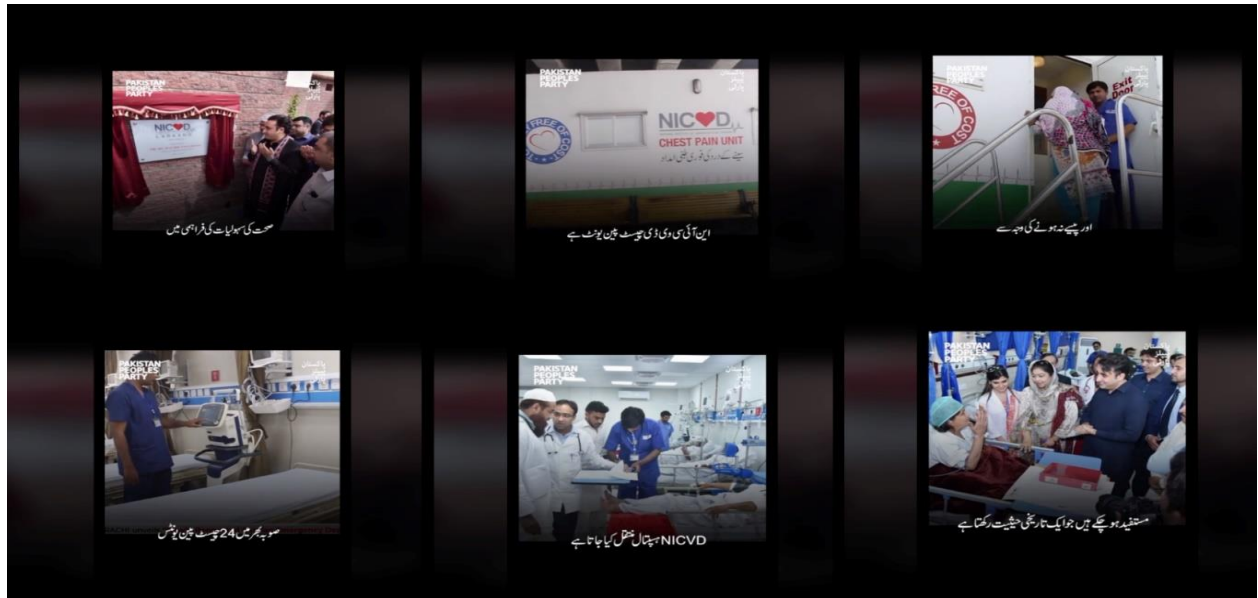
PAKISTAN PEOPLES PARTY

NICVD

صحت کی سہولیات کی فراہمی میں

PAKISTAN PEOPLES PARTY

FREE OF COST

NICVD

CHEST PAIN UNIT

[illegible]

این آئی سی وی ڈی چیسٹ پین یونٹ ہے

PAKISTAN PEOPLES PARTY

FREE OF COST

Exit Door

اور پیسے نہ ہونے کی وجہ سے

PAKISTAN PEOPLES PARTY

صوبہ بھر میں 24 چیسٹ پین یونٹس

PAKISTAN PEOPLES PARTY

NICVD ہسپتال منتقل کیا جاتا ہے

PAKISTAN PEOPLES PARTY

مستفید ہو چکے ہیں جو ایک تاریخی حیثیت رکھتا ہے